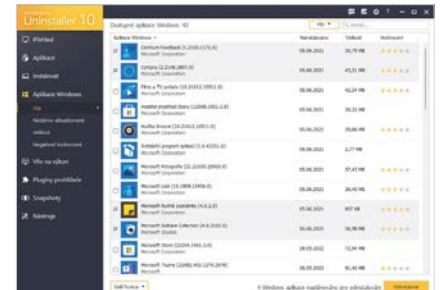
Uninstaller 10

Přehled
Aplikace
Instalovat
Aplikace Windows
Vše
Nedávno aktualizované
Velkost
Nepoužívané
Vliv na výkon
Pluginy prohlížeče
Snapshoty
Nástroje

Dostupné aplikace Windows: 92

Aplikace Windows | Nainstalováno | Velikost | Hodnocení
Centrum Feedback (1.2103.1172.0) Microsoft Corporation | 09.06.2021 | 36,79 MB
Cortana (3.2104.2807.0) Microsoft Corporation | 09.06.2021 | 45,51 MB
Filmy a TV pořady (10.21012.10511.0) Microsoft Corporation | 09.06.2021 | 42,24 MB
Hodiny (10.2102.13.0) Microsoft Corporation | 09.06.2021 | 10,32 MB
Hudba Groove (10.21012.10511.0) Microsoft Corporation | 09.06.2021 | 33,91 MB
Instalační program aplikací (1.0.41251.0) Microsoft Corporation | 09.06.2021 | 2,77 MB
Microsoft Fotografie (21.21030.25003.0) Microsoft Corporation | 09.06.2021 | 57,47 MB
Microsoft Lidé (10.1909.12456.0) Microsoft Corporation | 09.06.2021 | 26,45 MB
Microsoft Rychlé poznámky (4.0.2.0) Microsoft Corporation | 05.06.2021 | 897 kB
Microsoft Solitaire Collection (4.9.5103.0) Microsoft Studios | 05.06.2021 | 56,98 MB
Microsoft Store (12104.1401.3.0) Microsoft Corporation | 28.05.2021 | 72,94 MB
Microsoft Teams (21082.402.1370.2274) Microsoft Corporation | 28.05.2021 | 91,40 MB

Další funkce
Windows aplikace nainstalovány pro uživatele
Odinstalovat